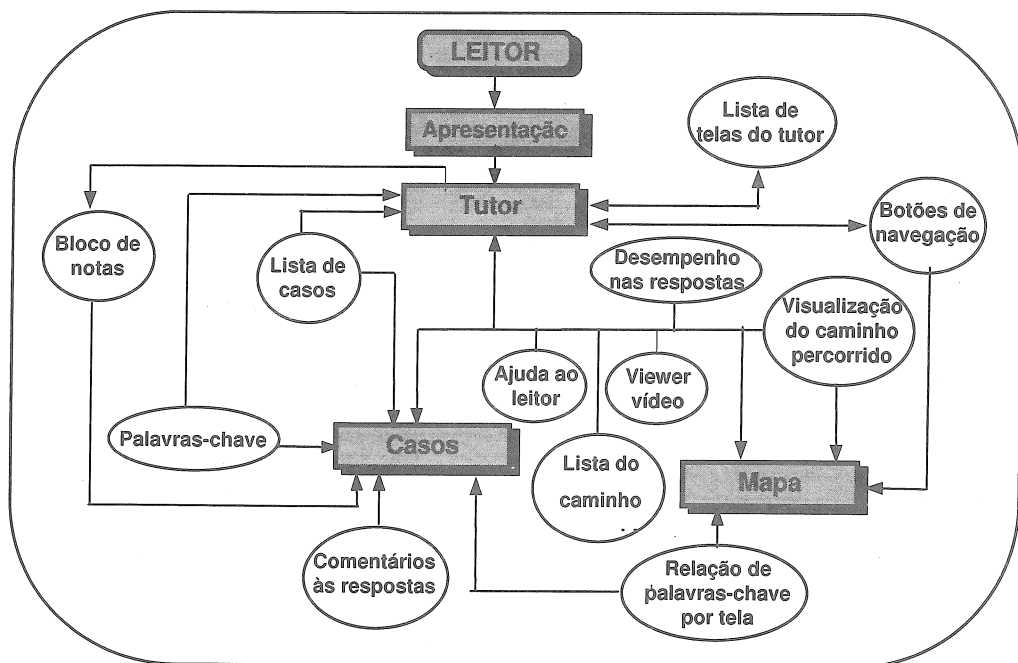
LEITOR

Apresentaçãc

Lista de telas do tutor

Tutor

Botões de navegação

Bloco de notas

Lista de casos

Desempenho nas respostas

Visualização do caminho percorrido

Ajuda ao leitor

Viewer vídeo

Palavras-chave

Casos

Lista do caminho

Mapa

Comentários às respostas

Relação de palavras-chave por tela